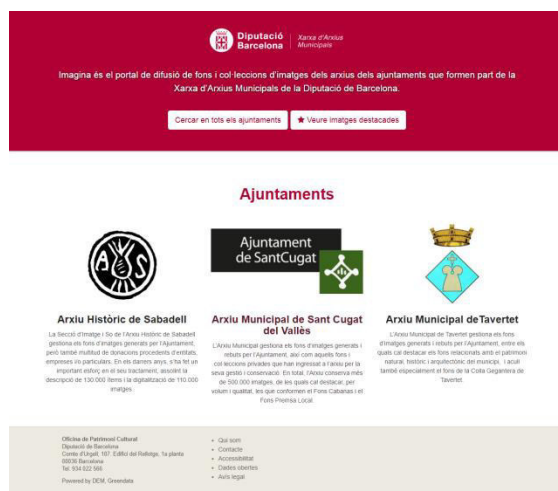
Diputació Barcelona | Xarxa d'Arxius Municipals

Imagina és el portal de difusió de fons i col·leccions d'imatges dels arxius dels ajuntaments que formen part de la Xarxa d'Arxius Municipals de la Diputació de Barcelona.

Cercar en tots els ajuntaments

★ Veure imatges destacades

Ajuntaments

Arxiu Històric de Sabadell

La Secció d'Imatge i So de l'Arxiu Històric de Sabadell gestiona els fons d'imatges generats per l'Ajuntament, però també multitud de donacions procedents d'entitats, empreses i/o particulars. En els darrers anys, s'ha fet un important esforç en el seu tractament, assolint la descripció de 130.000 ítems i la digitalització de 110.000 imatges.

Ajuntament de SantCugat

Arxiu Municipal de Sant Cugat del Vallès

L'Arxiu Municipal gestiona els fons d'imatges generats i rebuts per l'Ajuntament, així com aquells fons i col·leccions privades que han ingressat a l'arxiu per la seva gestió i conservació. En total, l'Arxiu conserva més de 500.000 imatges, de les quals cal destacar, per volum i qualitat, les que conformen el Fons Cabanas i el Fons Premsa Local.

Arxiu Municipal deTavertet

L'Arxiu Municipal de Tavertet gestiona els fons d'imatges generats i rebuts per l'Ajuntament, entre els quals cal destacar els fons relacionats amb el patrimoni natural, històric i arquitectònic del municipi. I acull també especialment el fons de la Colla Gegantera de Tavertet.

Oficina de Patrimoni Cultural
Diputació de Barcelona
Comte d'Urgell, 187. Edifici del Rellotge, 1a planta
08036 Barcelona
Tel. 934 022 566

Powered by DCM, Greendata

• Qui som
• Contacte
• Accessibilitat
• Dades obertes
• Avís legal